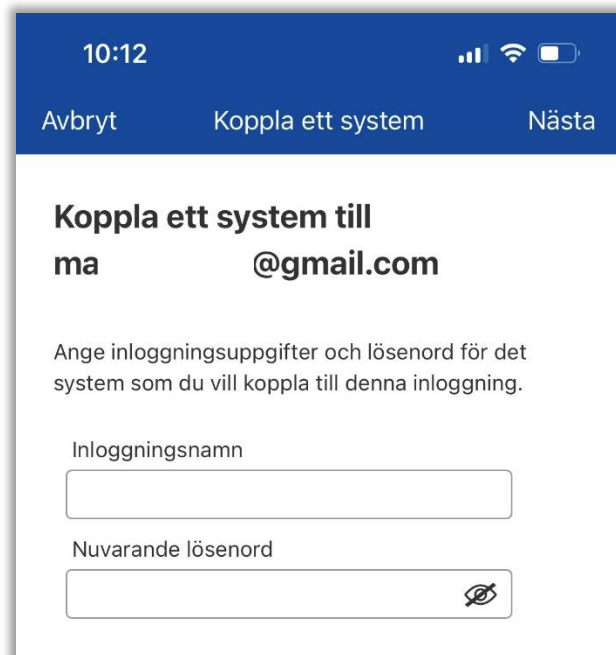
10:12

Avbryt Koppla ett system Nästa

Koppla ett system till ma @gmail.com

Ange inloggningsuppgifter och lösenord för det system som du vill koppla till denna inloggning.

Inloggningsnamn

Nuvarande lösenord